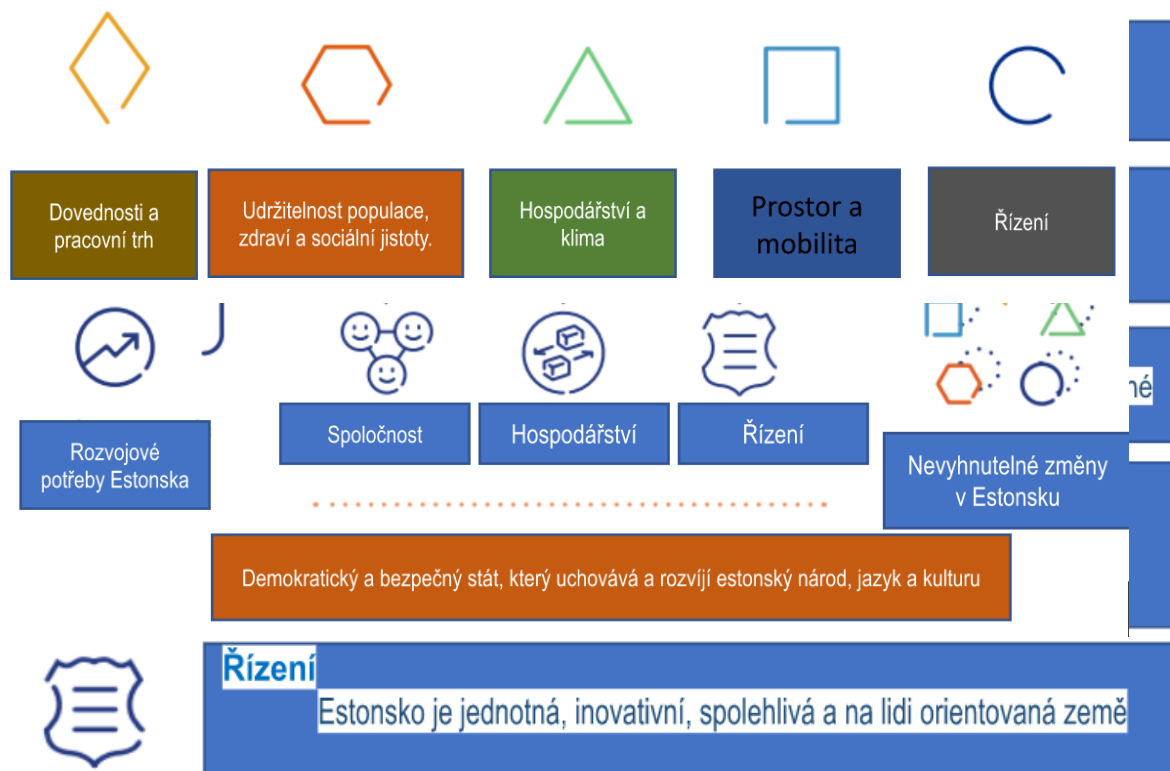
Dovednosti a pracovní trh

Udržitelnost populace, zdraví a sociální jistoty.

Hospodářství a klima

Prostor a mobilita

Řízení

né

Rozvojové potřeby Estonska

Spoločnost

Hospodářství

Řízení

Nevyhnutelné změny v Estonsku

Demokratický a bezpečný stát, který uchovává a rozvíjí estonský národ, jazyk a kulturu

Řízení

Estonsko je jednotná, inovativní, spolehlivá a na lidi orientovaná země